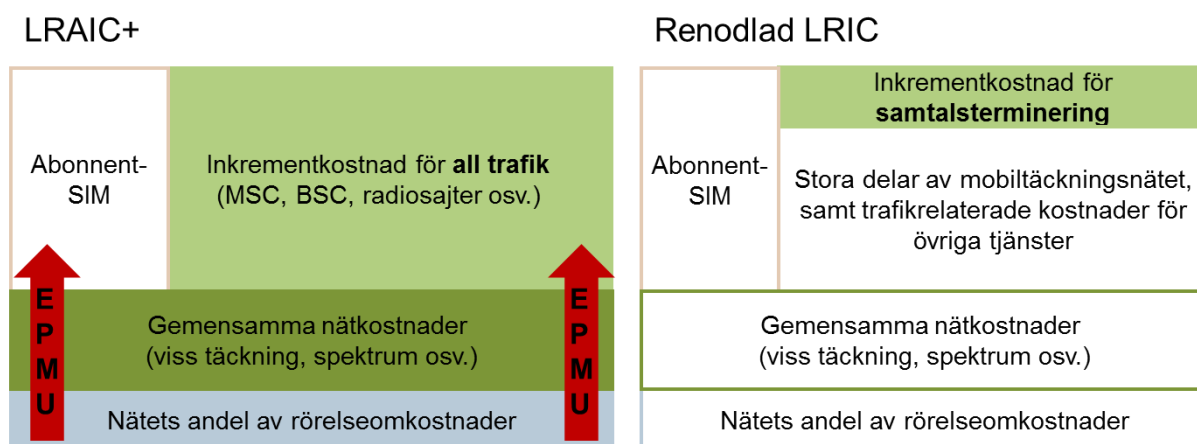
LRAIC+

Abonnent-SIM

Inkrementkostnad för **all trafik** (MSC, BSC, radiosajter osv.)

EPMU

Gemensamma nätkostnader (viss täckning, spektrum osv.)

EPMU

Nätets andel av rörelseomkostnader

Renodlad LRIC

Abonnent-SIM

Inkrementkostnad för **samtalsterminering**

Stora delar av mobiltäckningsnätet, samt trafikrelaterade kostnader för övriga tjänster

Gemensamma nätkostnader (viss täckning, spektrum osv.)

Nätets andel av rörelseomkostnader